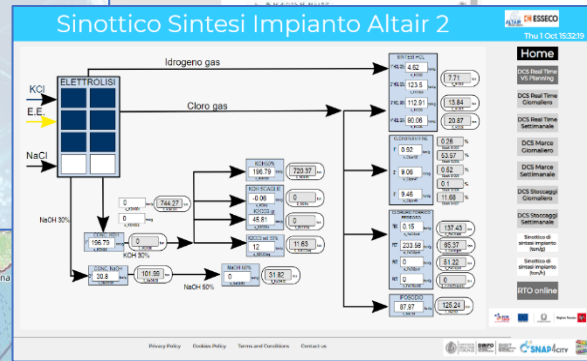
Sinottico Sintesi Impianto Altair 2

ESSECO

Thu 1 Oct 15:32:19

Home

DCS Real Time VS Planning

DCS Real Time Giornaliero

DCS Real Time Settimanale

DCS Marce Giornaliero

DCS Marce Settimanale

DCS Stoccaggi Giornaliero

DCS Stoccaggi Settimanale

Sinottico di sintesi impianto (ton/d)

Sinottico di sintesi impianto (ton/h)

RTO online

ELETTROLISI

Idrogeno gas

Cloro gas

KCl

E.E.

NaCl

NaOH 30%

KOH 50%

NaOH 50%

4.62

123.5

112.91

90.06

7.71

13.64

20.87

0.62

9.06

9.46

0.26

53.57

0.62

0.1

11.68

0.15

233.98

0

137.43

85.37

61.22

87.97

125.24

196.79

720.37

-0.06

45.81

0

0

12

11.63

744.27

0

156.79

0

20.8

101.99

0

51.82

Privacy Policy

Cookies Policy

Terms and Conditions

Contact us

SNAP4CITY